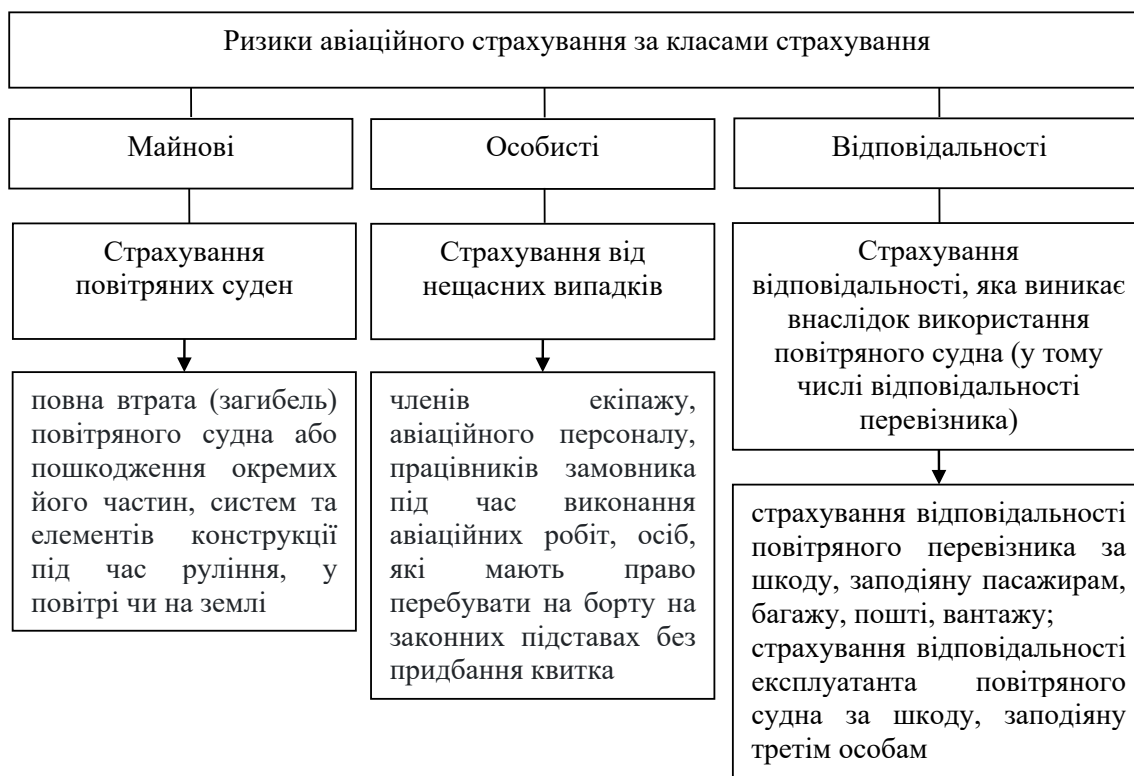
Ризики авіаційного страхування за класами страхування

Майнові

Особисті

Відповідальності

Страхування повітряних суден

Страхування від нещасних випадків

Страхування відповідальності, яка виникає внаслідок використання повітряного судна (у тому числі відповідальності перевізника)

повна втрата (загибель) повітряного судна або пошкодження окремих його частин, систем та елементів конструкції під час руління, у повітрі чи на землі

членів екіпажу, авіаційного персоналу, працівників замовника під час виконання авіаційних робіт, осіб, які мають право перебувати на борту на законних підставах без придбання квитка

страхування відповідальності повітряного перевізника за шкоду, заподіяну пасажирам, багажу, пошті, вантажу; страхування відповідальності експлуатанта повітряного судна за шкоду, заподіяну третім особам